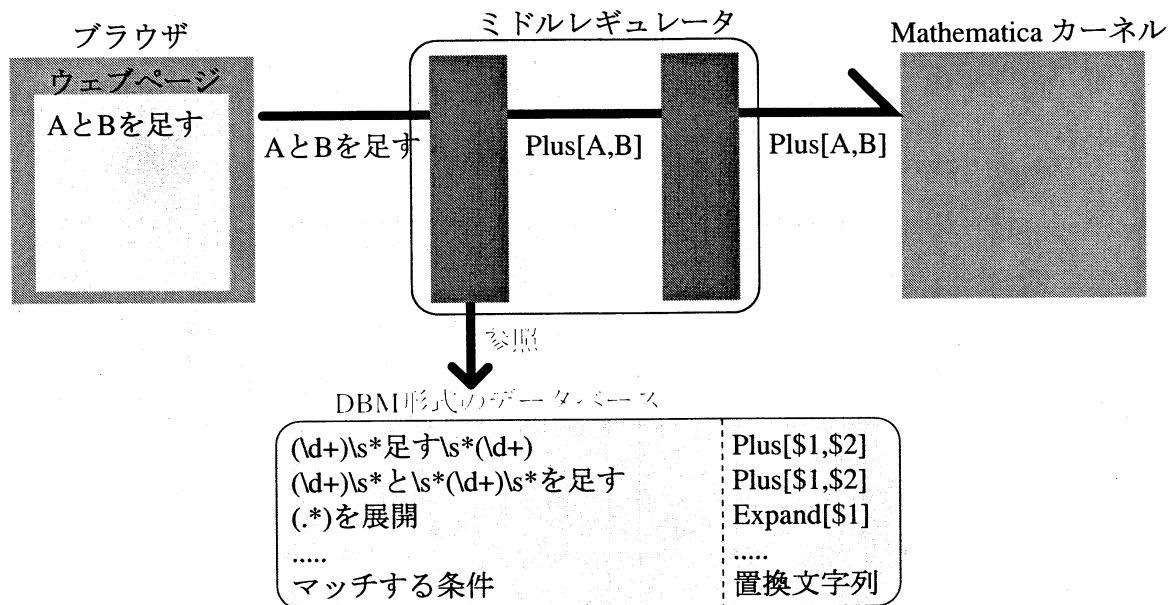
ブラウザ

ウェブページ

AとBを足す

ミドルレギュレータ

Mathematica カーネル

AとBを足す

Plus[A,B]

Plus[A,B]

参照

DBM形式のデータベース

| | |
|---|---|
| (\d+)\s*足す\s*(\d+) | Plus[\$1,\$2] |
| (\d+)\s*と\s*(\d+)\s*を足す | Plus[\$1,\$2] |
| (.*)を展開 | Expand[\$1] |
| ..... | ..... |
| マッチする条件 | 置換文字列 |